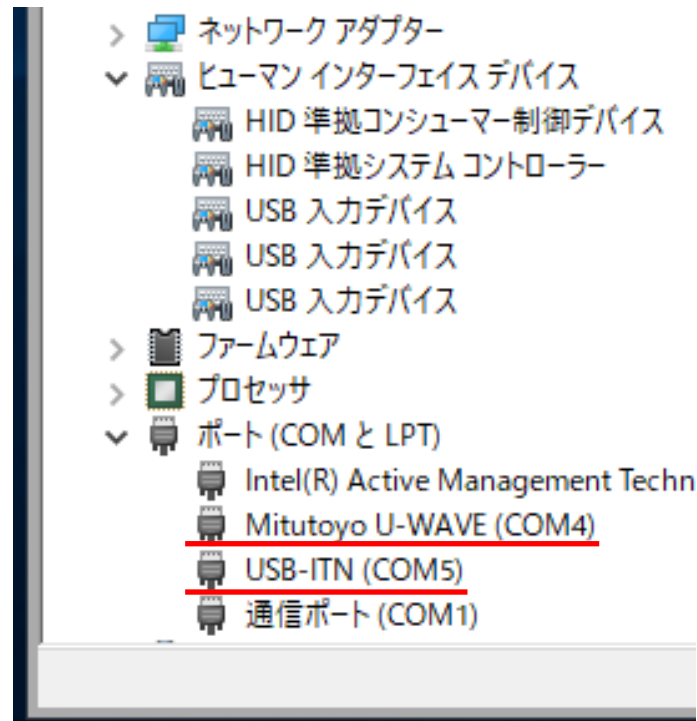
ネットワーク アダプター
ヒューマン インターフェイス デバイス
HID 準拠コンシューマー制御デバイス
HID 準拠システム コントローラー
USB 入力デバイス
USB 入力デバイス
USB 入力デバイス
ファームウェア
プロセッサ
ポート (COM と LPT)
Intel(R) Active Management Techn
Mitutoyo U-WAVE (COM4)
USB-ITN (COM5)
通信ポート (COM1)